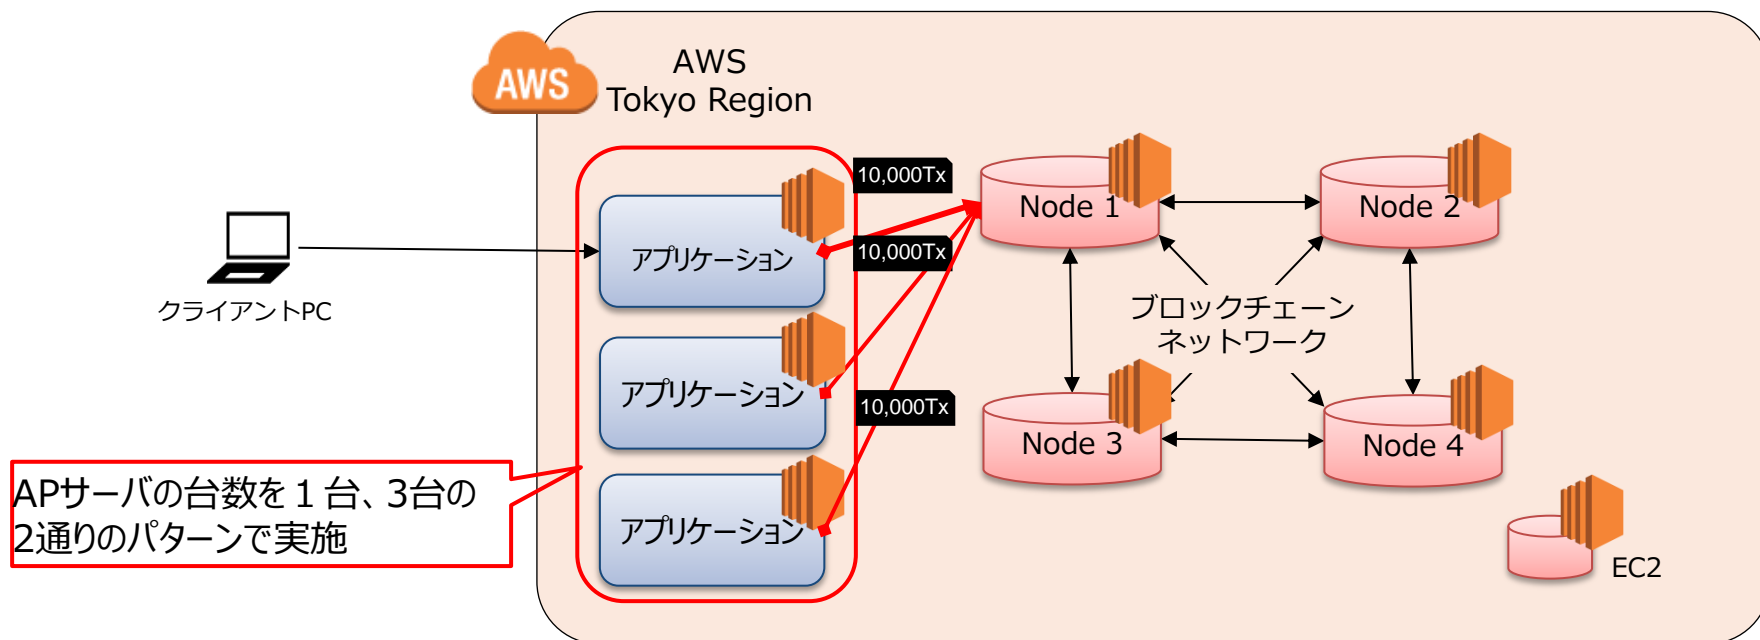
AWS

AWS
Tokyo Region

クライアントPC

アプリケーション

アプリケーション

アプリケーション

10,000Tx

10,000Tx

10,000Tx

Node 1

Node 2

Node 3

Node 4

ブロックチェーン
ネットワーク

APサーバの台数を１台、3台の2通りのパターンで実施

EC2